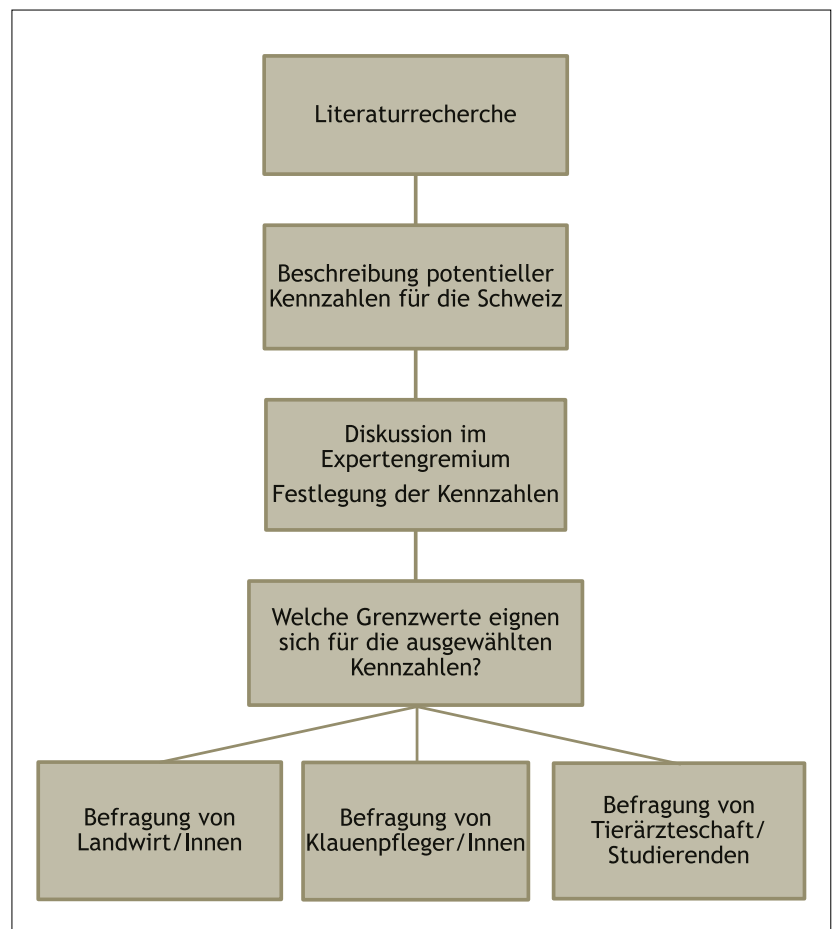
Literaturrecherche

Beschreibung potentieller Kennzahlen für die Schweiz

Diskussion im Expertengremium

Festlegung der Kennzahlen

Welche Grenzwerte eignen sich für die ausgewählten Kennzahlen?

Befragung von Landwirt/Innen

Befragung von Klauenpfleger/Innen

Befragung von Tierärzteschaft/ Studierenden